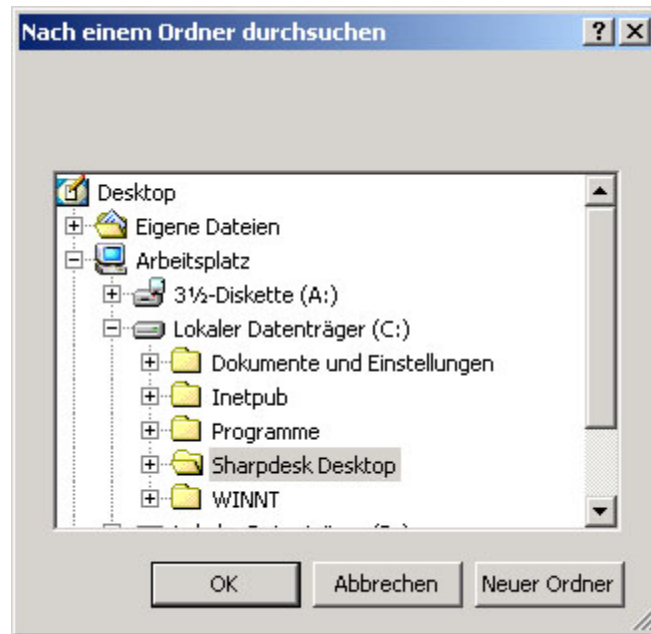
Nach einem Ordner durchsuchen

?

X

Desktop

Eigene Dateien

Arbeitsplatz

3½-Diskette (A:)

Lokaler Datenträger (C:)

Dokumente und Einstellungen

Inetpub

Programme

Sharpdesk Desktop

WINNT

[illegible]

OK

Abbrechen

Neuer Ordner